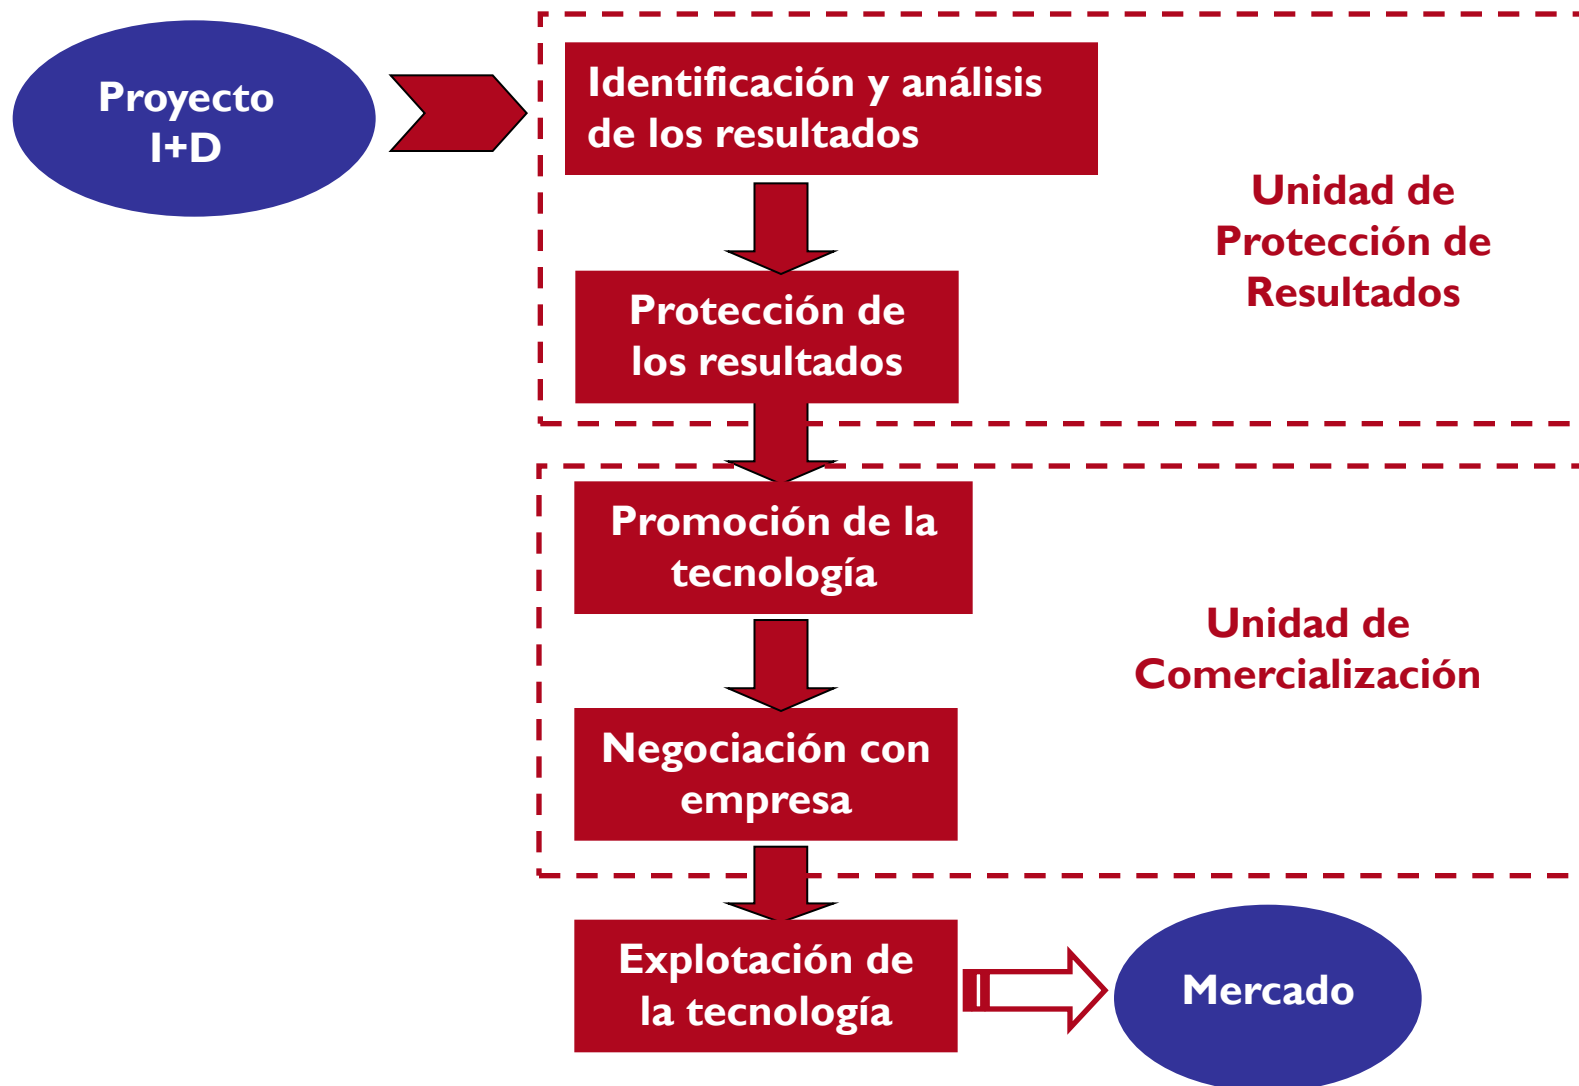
Proyecto I+D

Identificación y análisis de los resultados

Protección de los resultados

Unidad de Protección de Resultados

Promoción de la tecnología

Negociación con empresa

Unidad de Comercialización

Explotación de la tecnología

Mercado